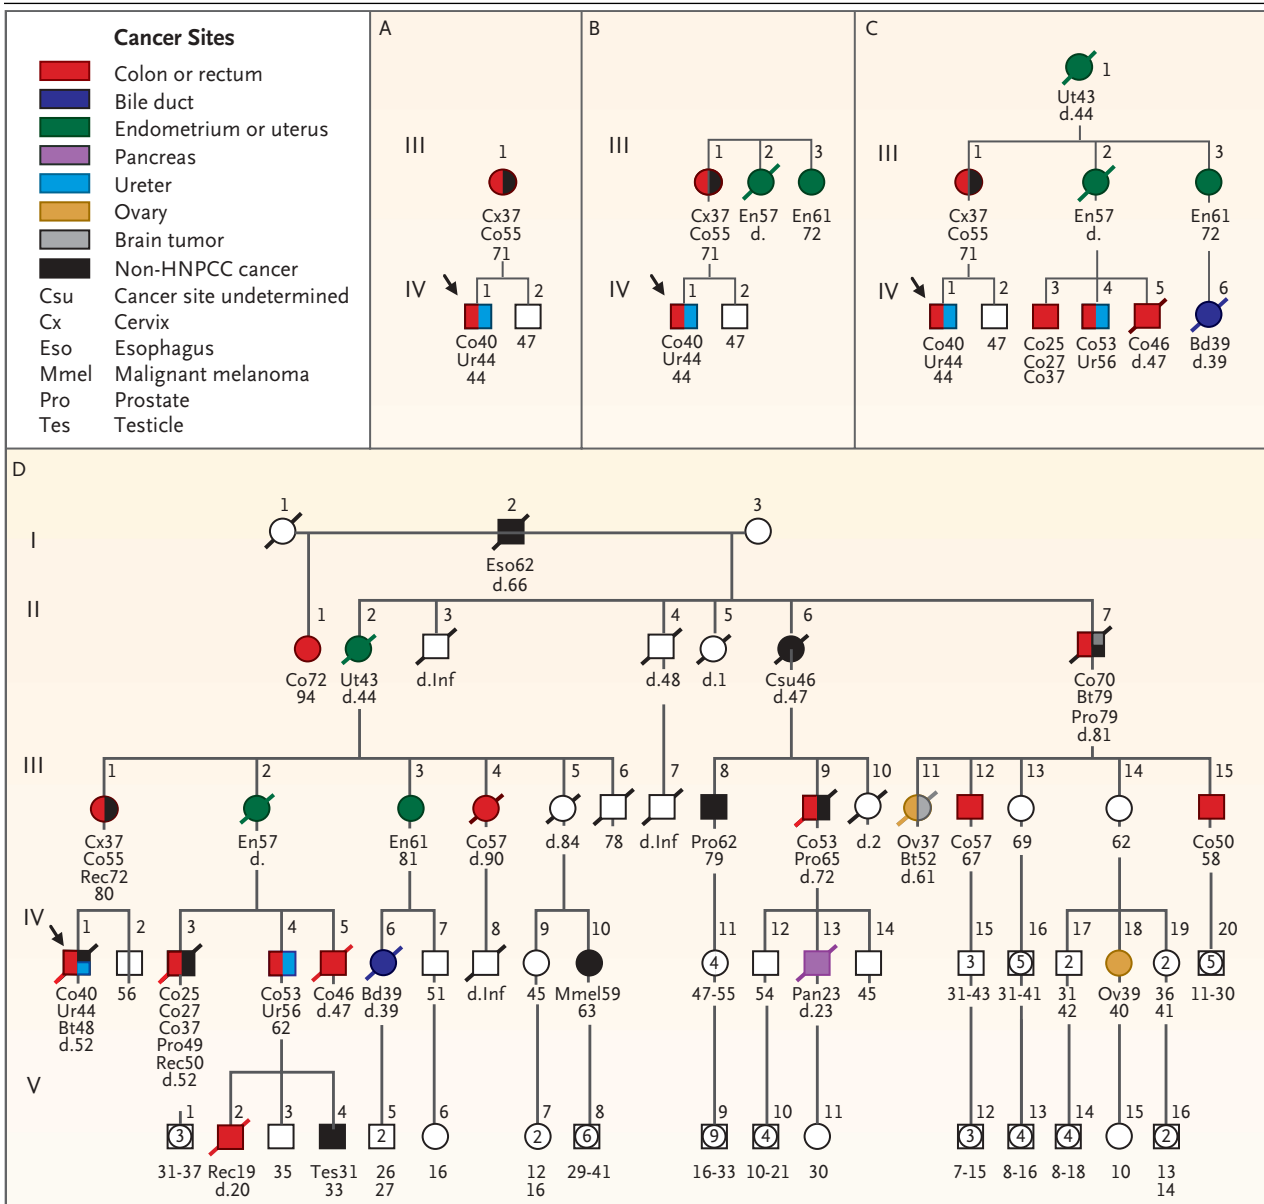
Cancer Sites
Colon or rectum
Bile duct
Endometrium or uterus
Pancreas
Ureter
Ovary
Brain tumor
Non-HNPCC cancer
Csu Cancer site undetermined
Cx Cervix
Eso Esophagus
Mmel Malignant melanoma
Pro Prostate
Tes Testicle

A
III
1
Cx37
Co55
71
IV
1
2
Co40
Ur44
44
47

B
III
1 2 3
Cx37 Co55 71
En57 d.
En61 72
IV
1 2
Co40 Ur44 44
47

C
1
Ut43
d.44
III
1 2 3
Cx37 Co55 71
En57 d.
En61 72
IV
1 2 3 4 5 6
Co40 Ur44 44
47
Co25 Co27 Co37
Co53 Ur56
Co46 d.47
Bd39 d.39

D
I
1 2 3
Eso62
d.66
II
1 2 3 4 5 6 7
Co72 94
Ut43 d.44
d.Inf
d.48
d.1
Csu46 d.47
Co70 Bt79 Pro79 d.81
III
1 2 3 4 5 6 7 8 9 10 11 12 13 14 15
Cx37 Co55 Rec72 80
En57 d.
En61 81
Co57 d.90
d.84
78
d.Inf
Pro62 79
Co53 Pro65 d.72
d.2
Ov37 Bt52 d.61
Co57 67
69
62
Co50 58
IV
1 2 3 4 5 6 7 8 9 10 11 12 13 14 15 16 17 18 19 20
Co40 Ur44 Bt48 d.52
56
Co25 Co27 Co37 Pro49 Rec50 d.52
Co53 Ur56 62
Co46 d.47
Bd39 d.39
51
d.Inf
45
Mmel59 63
4
47-55
54
Pan23 d.23
45
3
31-43
5
31-41
2
31 42
Ov39 40
2
36 41
5
11-30
V
1 2 3 4 5 6 7 8 9 10 11 12 13 14 15 16
3
31-37
Rec19 d.20
35
Tes31 33
2
26 27
16
2
12 16
6
29-41
9
16-33
4
10-21
30
3
7-15
4
8-16
4
8-18
10
2
13 14